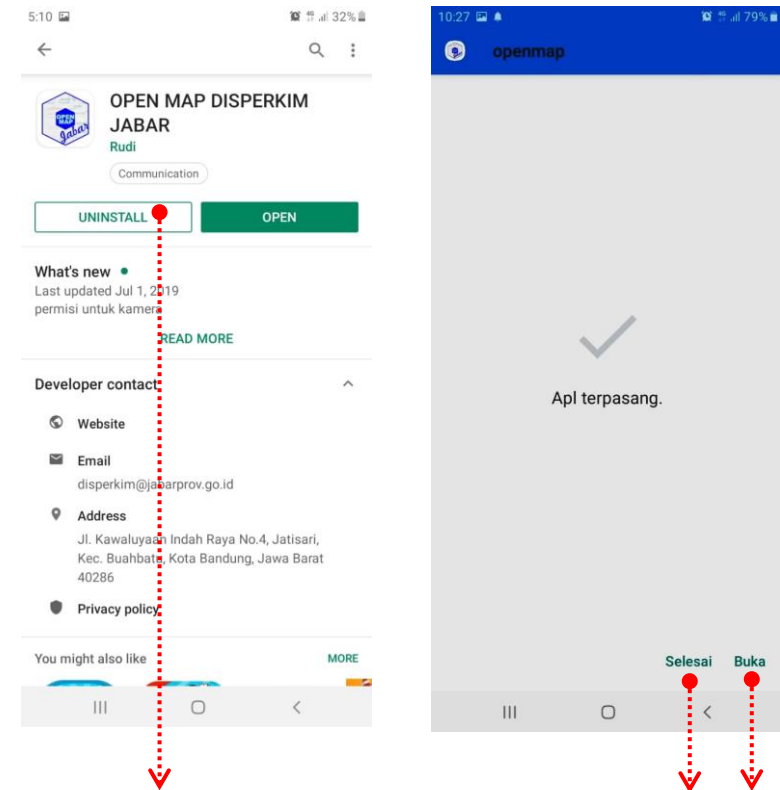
5:10 32%

OPEN MAP DISPERKIM JABAR
Rudi
Communication

UNINSTALL
OPEN

What's new
Last updated Jul 1, 2019
permisi untuk kamera
READ MORE

Developer contact
Website
Email
disperkim@jabarprov.go.id
Address
Jl. Kawaluyaan Indah Raya No.4, Jatisari, Kec. Buahbatu, Kota Bandung, Jawa Barat 40286
Privacy policy

You might also like
MORE

10:27 79%
openmap

Apl terpasang.

Selesai
Buka